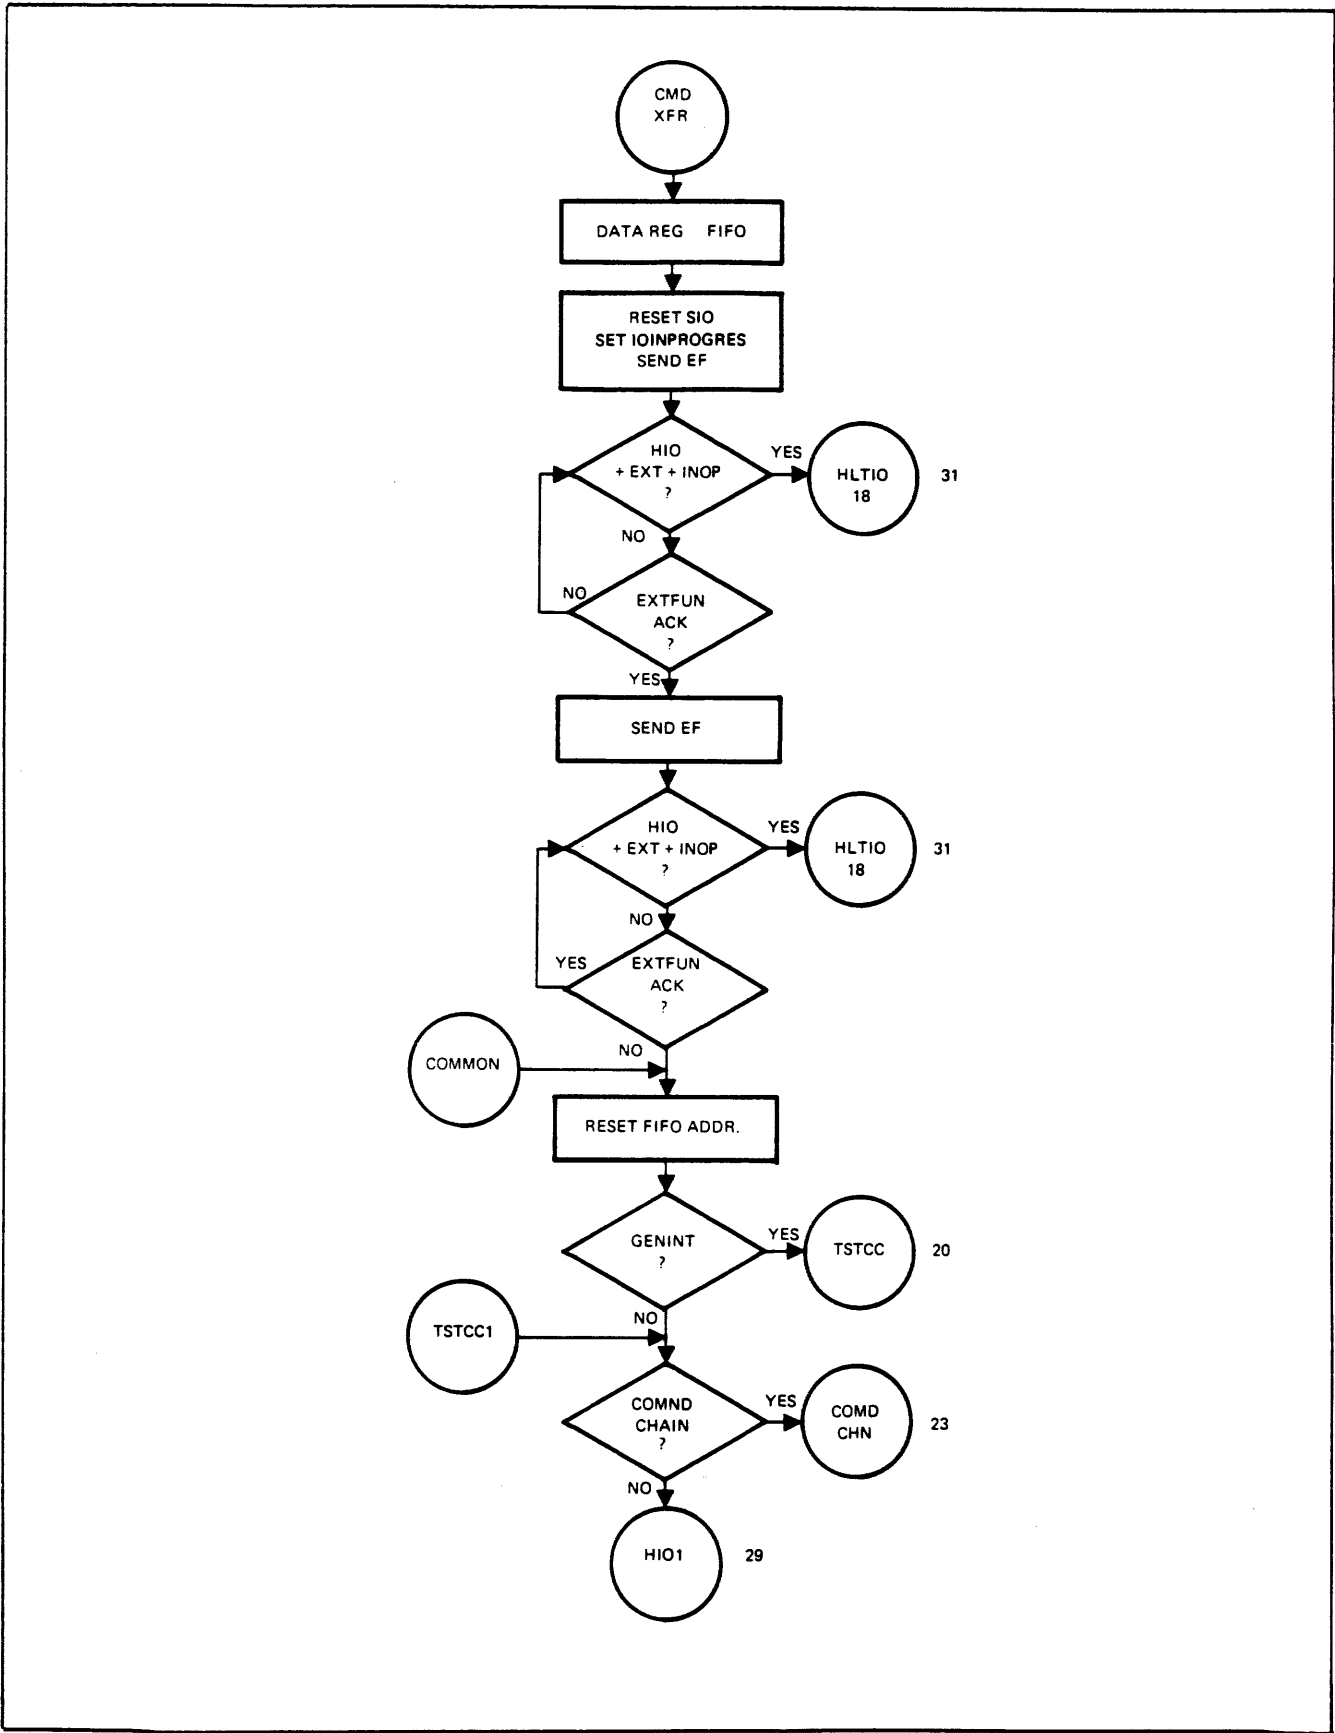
CMD XFR

DATA REG FIFO

RESET SIO
SET IOINPROGRES
SEND EF

HIO + EXT + INOP ?

YES

HLTIO 18

31

NO

NO

EXTFUN ACK ?

YES

SEND EF

HIO + EXT + INOP ?

YES

HLTIO 18

31

NO

YES

EXTFUN ACK ?

COMMON

NO

RESET FIFO ADDR.

GENINT ?

YES

TSTCC

20

TSTCC1

NO

COMND CHAIN ?

YES

COMD CHN

23

NO

HIO1

29